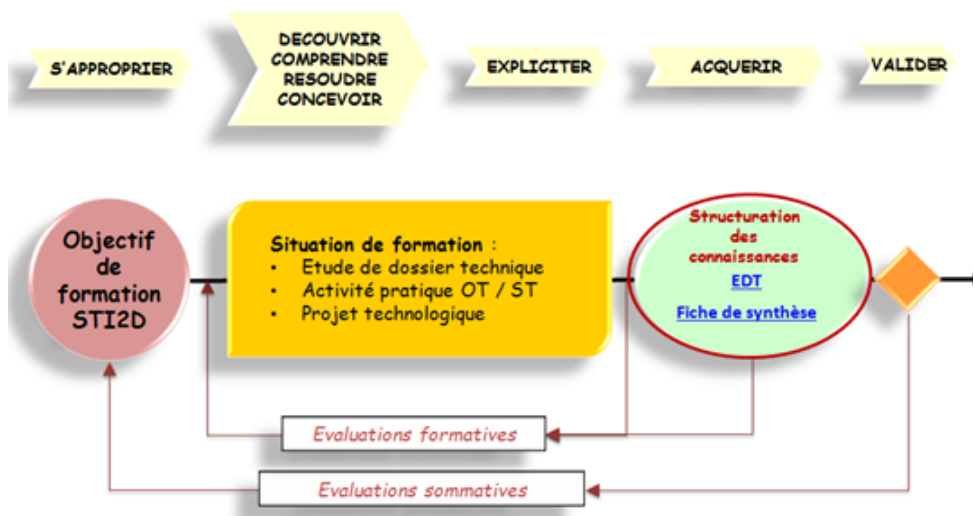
S'APPROPRIER

DECOUVRIR
COMPRENDRE
RESOUDRE
CONCEVOIR

EXPLICITER

ACQUERIR

VALIDER

Objectif de formation STI2D

Situation de formation :
• Etude de dossier technique
• Activité pratique OT / ST
• Projet technologique

Structuration des connaissances
EDT
Fiche de synthèse

Evaluations formatives

Evaluations sommatives